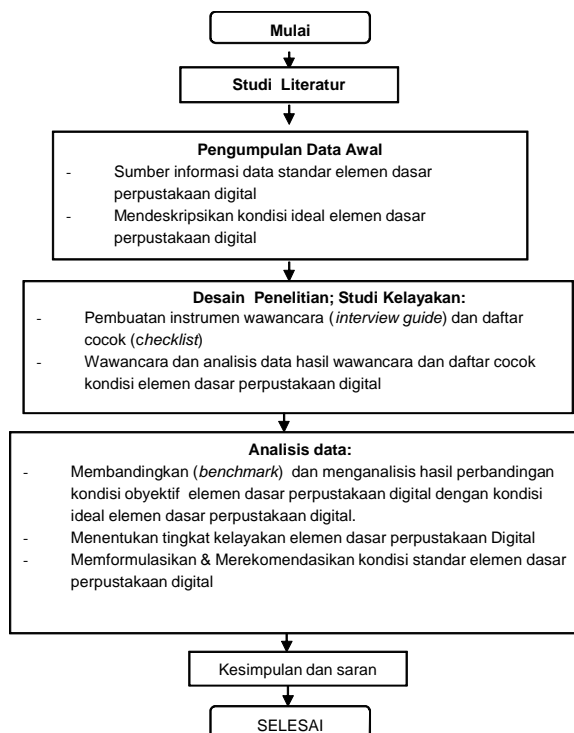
**Mulai**

**Studi Literatur**

**Pengumpulan Data Awal**
- Sumber informasi data standar elemen dasar perpustakaan digital
- Mendeskripsikan kondisi ideal elemen dasar perpustakaan digital

**Desain Penelitian; Studi Kelayakan:**
- Pembuatan instrumen wawancara (*interview guide*) dan daftar cocok (*checklist*)
- Wawancara dan analisis data hasil wawancara dan daftar cocok kondisi elemen dasar perpustakaan digital

**Analisis data:**
- Membandingkan (*benchmark*) dan menganalisis hasil perbandingan kondisi obyektif elemen dasar perpustakaan digital dengan kondisi ideal elemen dasar perpustakaan digital.
- Menentukan tingkat kelayakan elemen dasar perpustakaan Digital
- Memformulasikan & Merekomendasikan kondisi standar elemen dasar perpustakaan digital

Kesimpulan dan saran

SELESAI